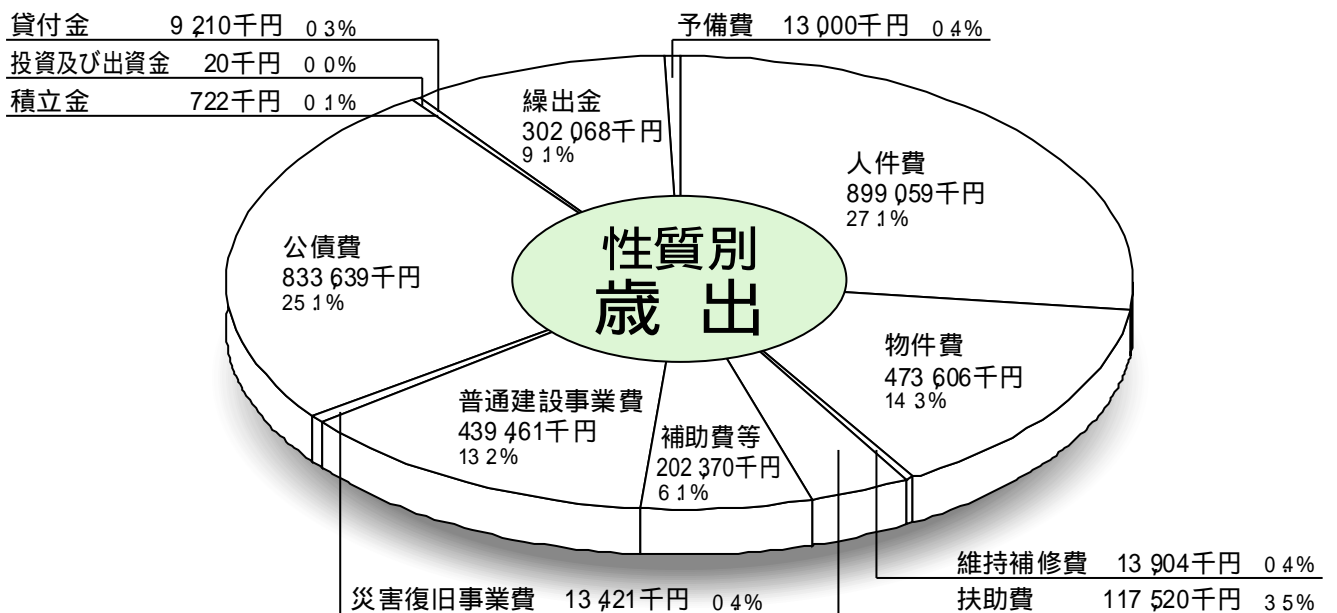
貸付金 9,210千円 0.3%
投資及び出資金 20千円 0.0%
積立金 722千円 0.1%

予備費 13,000千円 0.4%

繰出金
302,068千円
9.1%

人件費
899,059千円
27.1%

公債費
833,639千円
25.1%

性質別
歳 出

物件費
473,606千円
14.3%

普通建設事業費
439,461千円
13.2%

補助費等
202,370千円
6.1%

維持補修費 13,904千円 0.4%

災害復旧事業費 13,421千円 0.4%

扶助費 117,520千円 3.5%